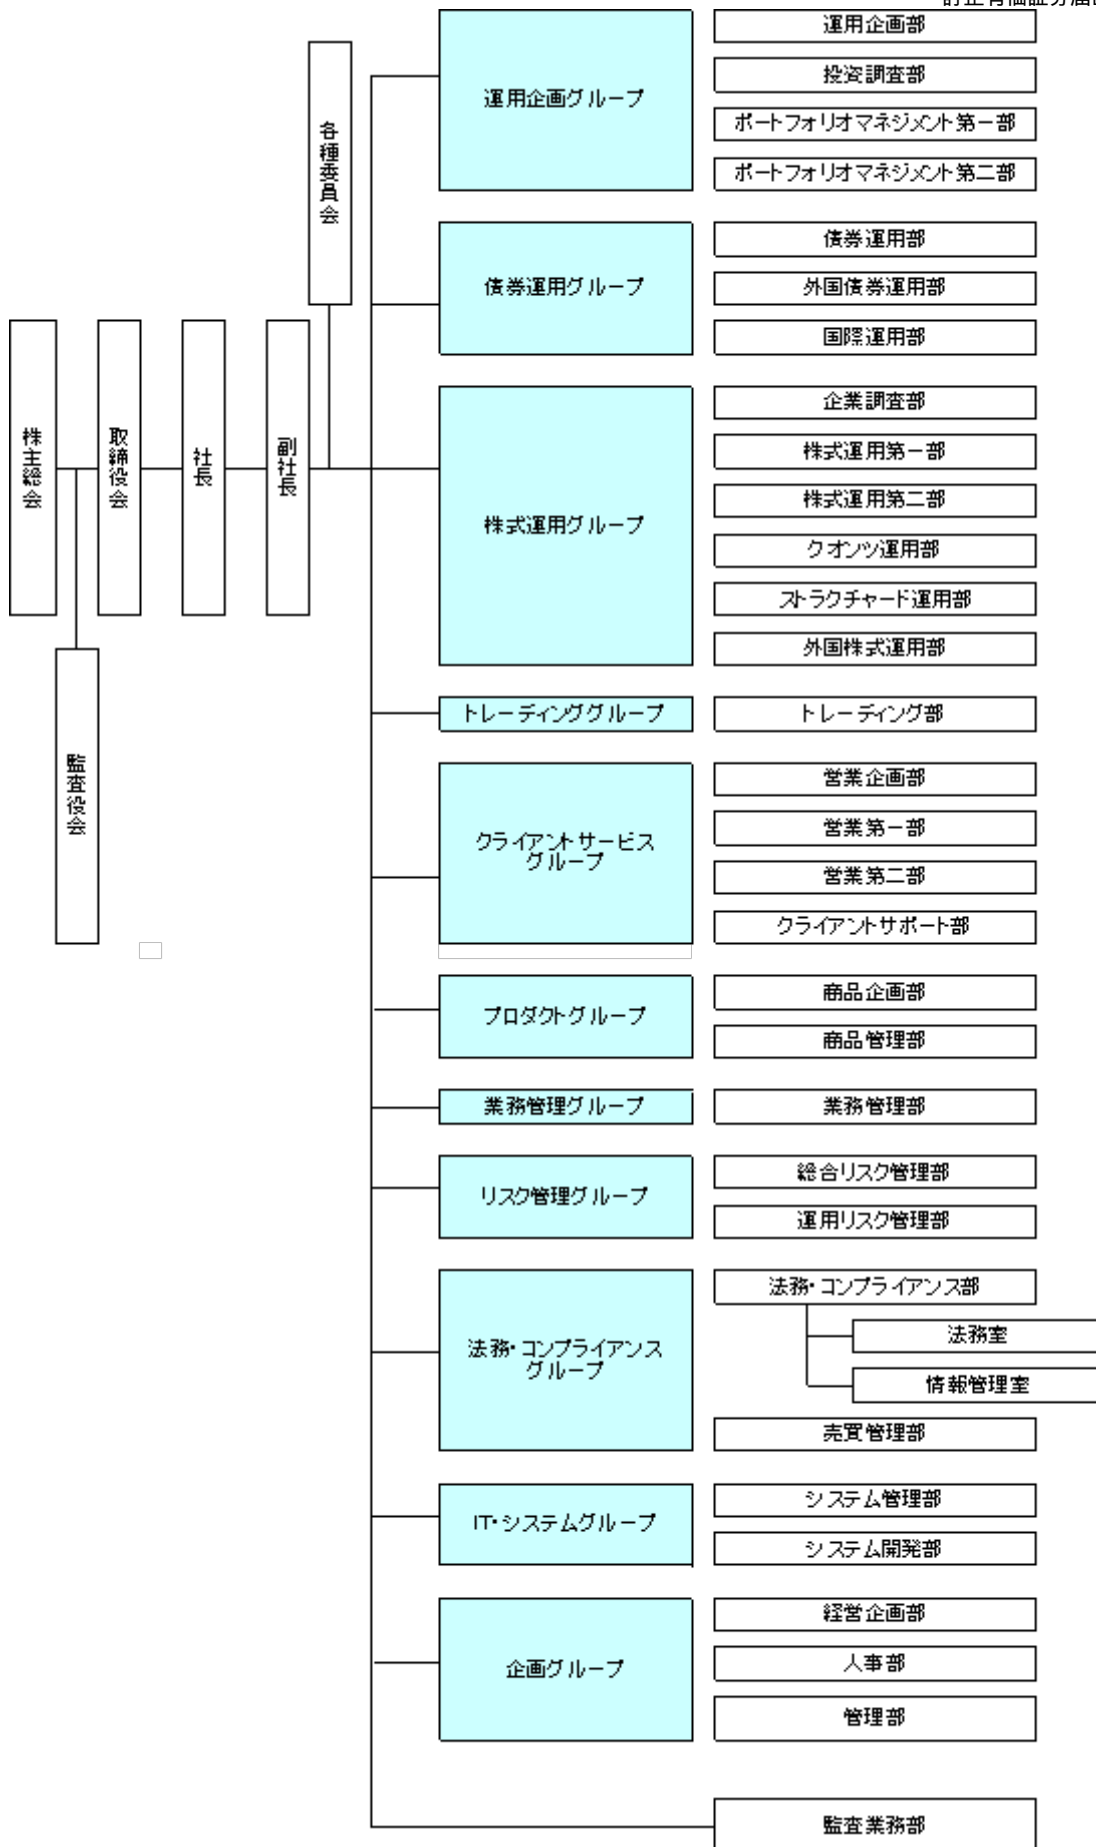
訂正有価証券届

株主総会

取締役会

社長

副社長

各種委員会

監査役会

運用企画グループ

運用企画部

投資調査部

ポートフォリオマネジメント第一部

ポートフォリオマネジメント第二部

債券運用グループ

債券運用部

外国債券運用部

国際運用部

株式運用グループ

企業調査部

株式運用第一部

株式運用第二部

クオンツ運用部

ストラクチャード運用部

外国株式運用部

トレーディンググループ

トレーディング部

クライアントサービスグループ

営業企画部

営業第一部

営業第二部

クライアントサポート部

プロダクトグループ

商品企画部

商品管理部

業務管理グループ

業務管理部

リスク管理グループ

総合リスク管理部

運用リスク管理部

法務・コンプライアンスグループ

法務・コンプライアンス部

法務室

情報管理室

売買管理部

IT・システムグループ

システム管理部

システム開発部

企画グループ

経営企画部

人事部

管理部

監査業務部